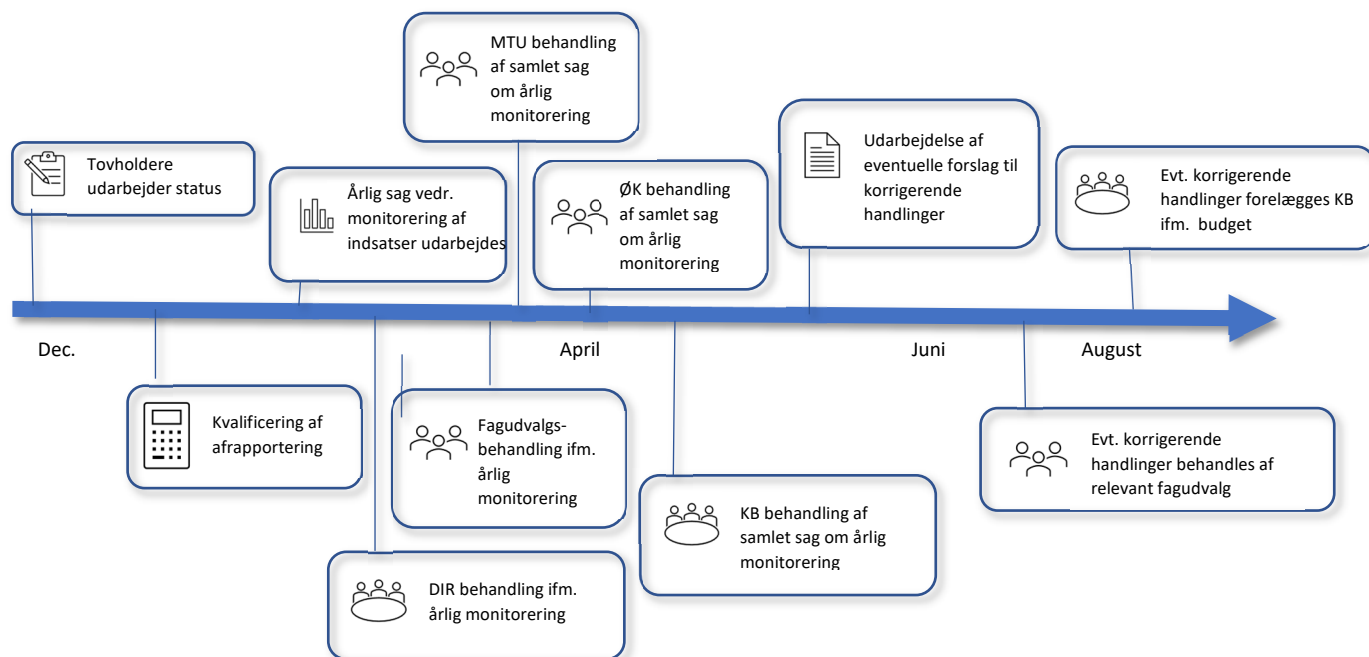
MTU behandling af samlet sag om årlig monitorering

Tovholdere udarbejder status

Årlig sag vedr. monitorering af indsatser udarbejdes

ØK behandling af samlet sag om årlig monitorering

Udarbejdelse af eventuelle forslag til korrigerende handlinger

Evt. korrigerende handlinger forelægges KB ifm. budget

Dec.

April

Juni

August

Kvalificering af afrapportering

Fagudvalgs-behandling ifm. årlig monitorering

KB behandling af samlet sag om årlig monitorering

Evt. korrigerende handlinger behandles af relevant fagudvalg

DIR behandling ifm. årlig monitorering